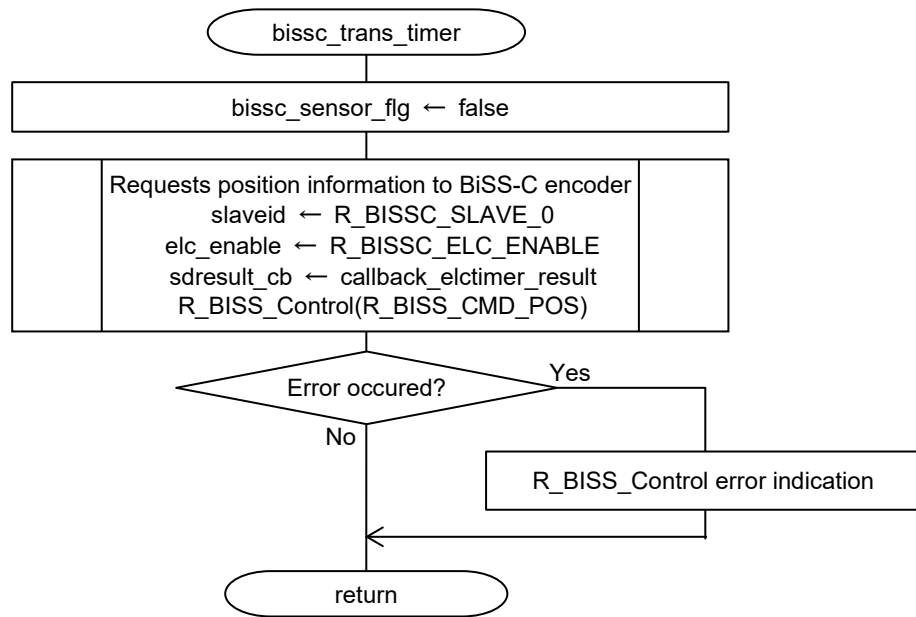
bissc_trans_timer

bissc_sensor_flg ← false

Requests position information to BiSS-C encoder
slaveid ← R_BISSC_SLAVE_0
elc_enable ← R_BISSC_ELC_ENABLE
sdresult_cb ← callback_elctimer_result
R_BISS_Control(R_BISS_CMD_POS)

Error occured?

Yes

No

R_BISS_Control error indication

return